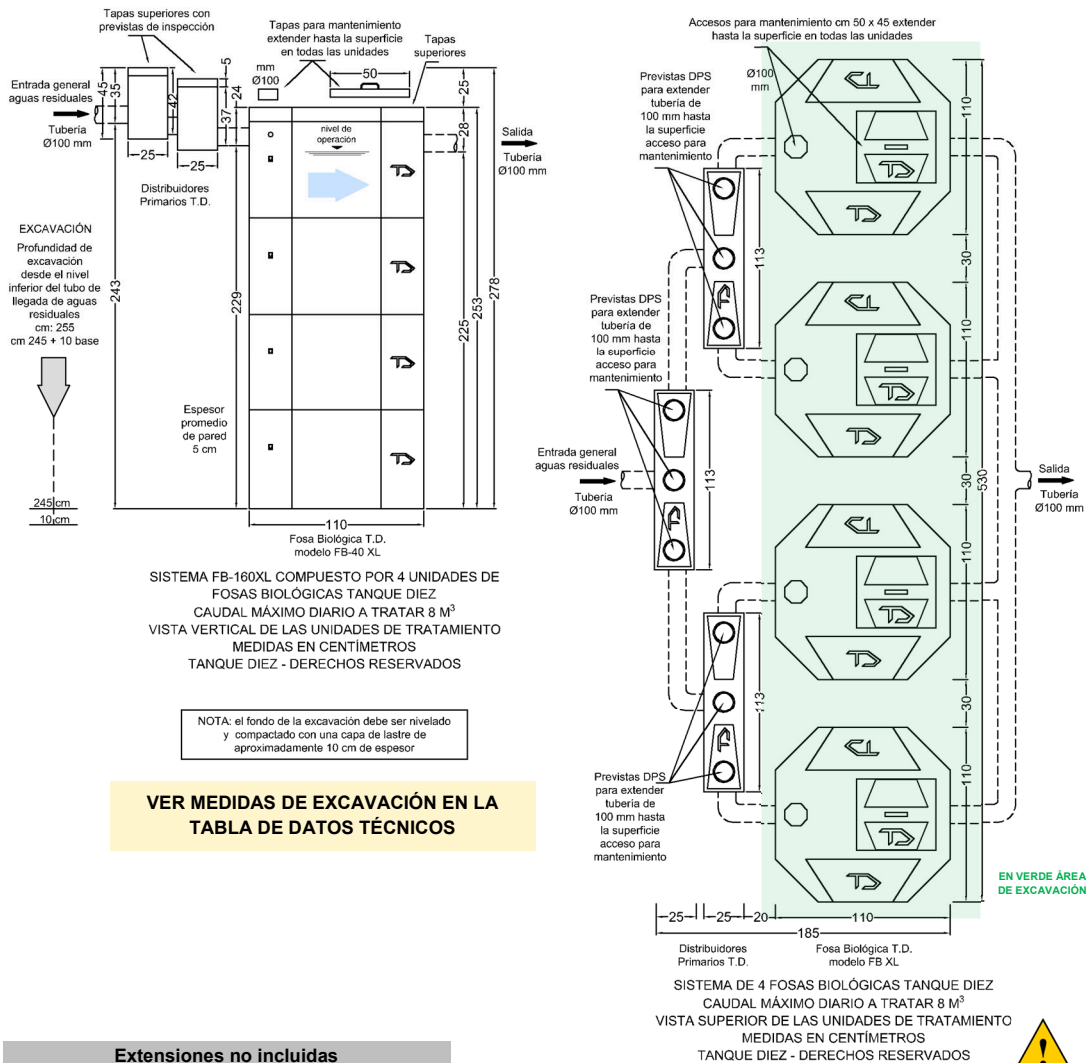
Tapas superiores con previstas de inspección

Tapas para mantenimiento extender hasta la superficie en todas las unidades

Tapas superiores

Entrada general aguas residuales

Tubería Ø100 mm

mm Ø100

50

45 35 42 37 24 5 25 28

nivel de operación

Salida

Tubería Ø100 mm

25 25

Distribuidores Primarios T.D.

EXCAVACIÓN

Profundidad de excavación desde el nivel inferior del tubo de llegada de aguas residuales cm: 255 cm 245 + 10 base

243 229 225 253 278

Espesor promedio de pared 5 cm

245 cm

10 cm

110

Fosa Biológica T.D. modelo FB-40 XL

SISTEMA FB-160XL COMPUESTO POR 4 UNIDADES DE FOSAS BIOLÓGICAS TANQUE DIEZ
CAUDAL MÁXIMO DIARIO A TRATAR 8 M$^3$
VISTA VERTICAL DE LAS UNIDADES DE TRATAMIENTO
MEDIDAS EN CENTÍMETROS
TANQUE DIEZ - DERECHOS RESERVADOS

NOTA: el fondo de la excavación debe ser nivelado y compactado con una capa de lastre de aproximadamente 10 cm de espesor

VER MEDIDAS DE EXCAVACIÓN EN LA TABLA DE DATOS TÉCNICOS

Extensiones no incluidas

Accesos para mantenimiento cm 50 x 45 extender hasta la superficie en todas las unidades

Ø100 mm

Previstas DPS para extender tubería de 100 mm hasta la superficie acceso para mantenimiento

Previstas DPS para extender tubería de 100 mm hasta la superficie acceso para mantenimiento

Entrada general aguas residuales

Tubería Ø100 mm

Previstas DPS para extender tubería de 100 mm hasta la superficie acceso para mantenimiento

113 113 113

110 30 110 30 530 110 30 110

Salida

Tubería Ø100 mm

EN VERDE ÁREA DE EXCAVACIÓN

25 25 20 110

185

Distribuidores Primarios T.D.

Fosa Biológica T.D. modelo FB XL

SISTEMA DE 4 FOSAS BIOLÓGICAS TANQUE DIEZ
CAUDAL MÁXIMO DIARIO A TRATAR 8 M$^3$
VISTA SUPERIOR DE LAS UNIDADES DE TRATAMIENTO
MEDIDAS EN CENTÍMETROS
TANQUE DIEZ - DERECHOS RESERVADOS